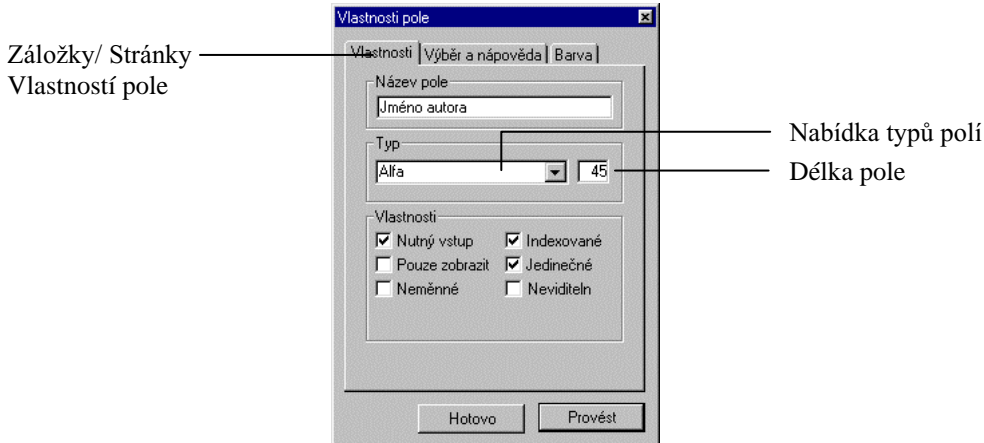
Vlastnosti pole

Záložky/ Stránky Vlastností pole

Vlastnosti | Výběr a nápověda | Barva

Název pole

Jméno autora

Typ

Alfa

45

Nabídka typů polí

Délka pole

Vlastnosti

☑ Nutný vstup
☐ Pouze zobrazit
☐ Neměnné
☑ Indexované
☑ Jedinečné
☐ Neviditeln

Hotovo

Provést